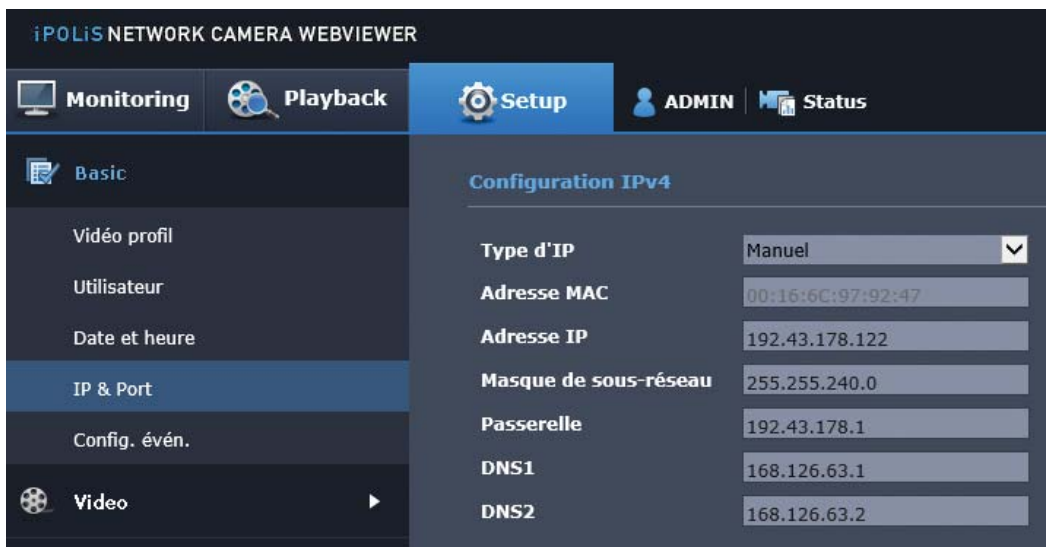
iPOLiS NETWORK CAMERA WEBVIEWER

Monitoring
Playback
Setup
ADMIN
Status

Basic
Vidéo profil
Utilisateur
Date et heure
IP & Port
Config. évén.
Video

Configuration IPv4

| | |
|---|---|
| Type d'IP | Manuel |
| Adresse MAC | 00:16:6C:97:92:47 |
| Adresse IP | 192.43.178.122 |
| Masque de sous-réseau | 255.255.240.0 |
| Passerelle | 192.43.178.1 |
| DNS1 | 168.126.63.1 |
| DNS2 | 168.126.63.2 |